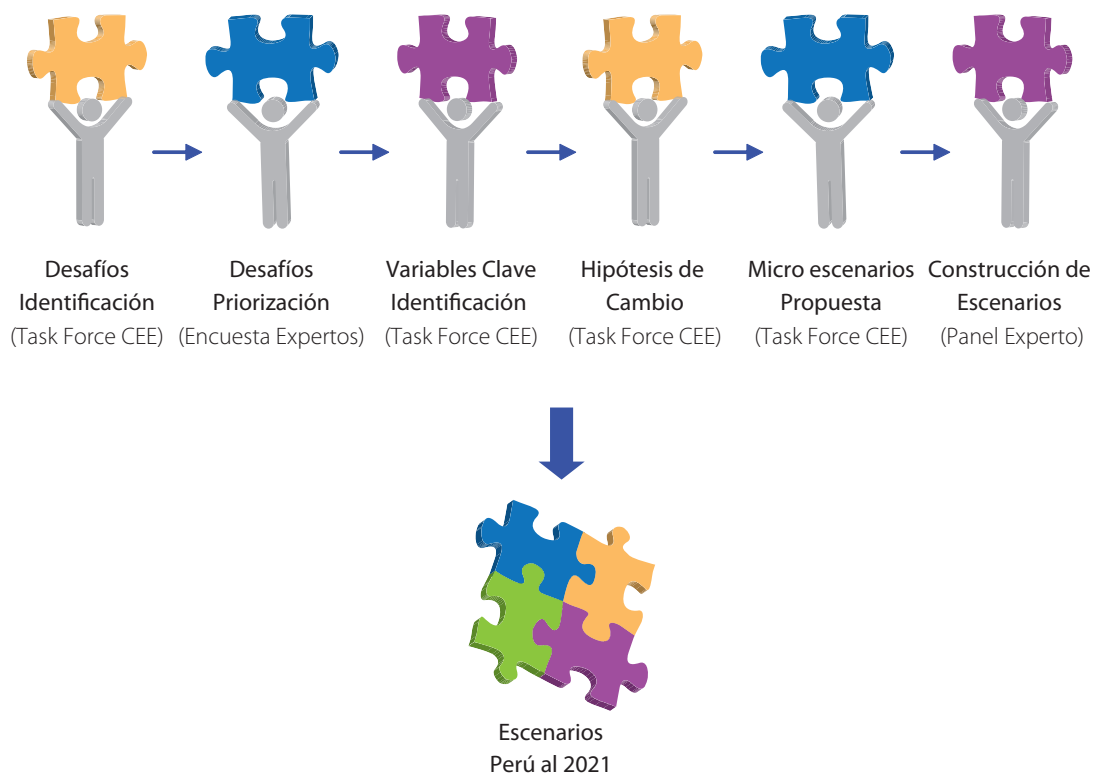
Desafíos
Identificación
(Task Force CEE)

Desafíos
Priorización
(Encuesta Expertos)

Variables Clave
Identificación
(Task Force CEE)

Hipótesis de
Cambio
(Task Force CEE)

Micro escenarios
Propuesta
(Task Force CEE)

Construcción de
Escenarios
(Panel Experto)

Escenarios
Perú al 2021